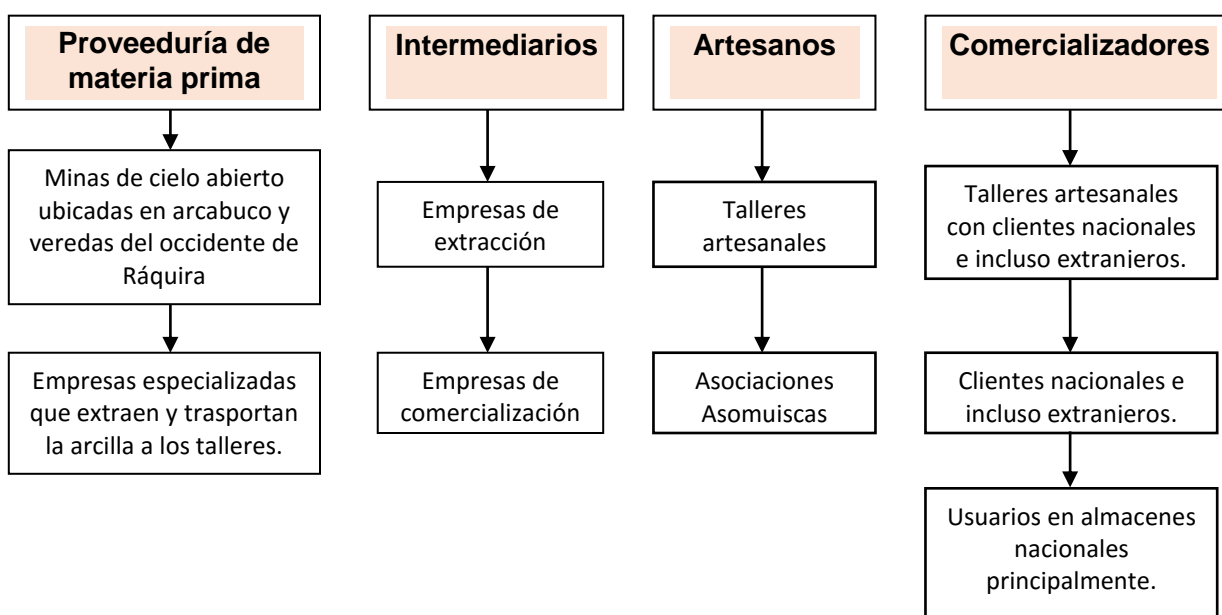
Proveeduría de materia prima

Minas de cielo abierto ubicadas en arcabuco y veredas del occidente de Ráquira

Empresas especializadas que extraen y trasportan la arcilla a los talleres.

Intermediarios

Empresas de extracción

Empresas de comercialización

Artesanos

Talleres artesanales

Asociaciones Asomuiscas

Comercializadores

Talleres artesanales con clientes nacionales e incluso extranjeros.

Clientes nacionales e incluso extranjeros.

Usuarios en almacenes nacionales principalmente.